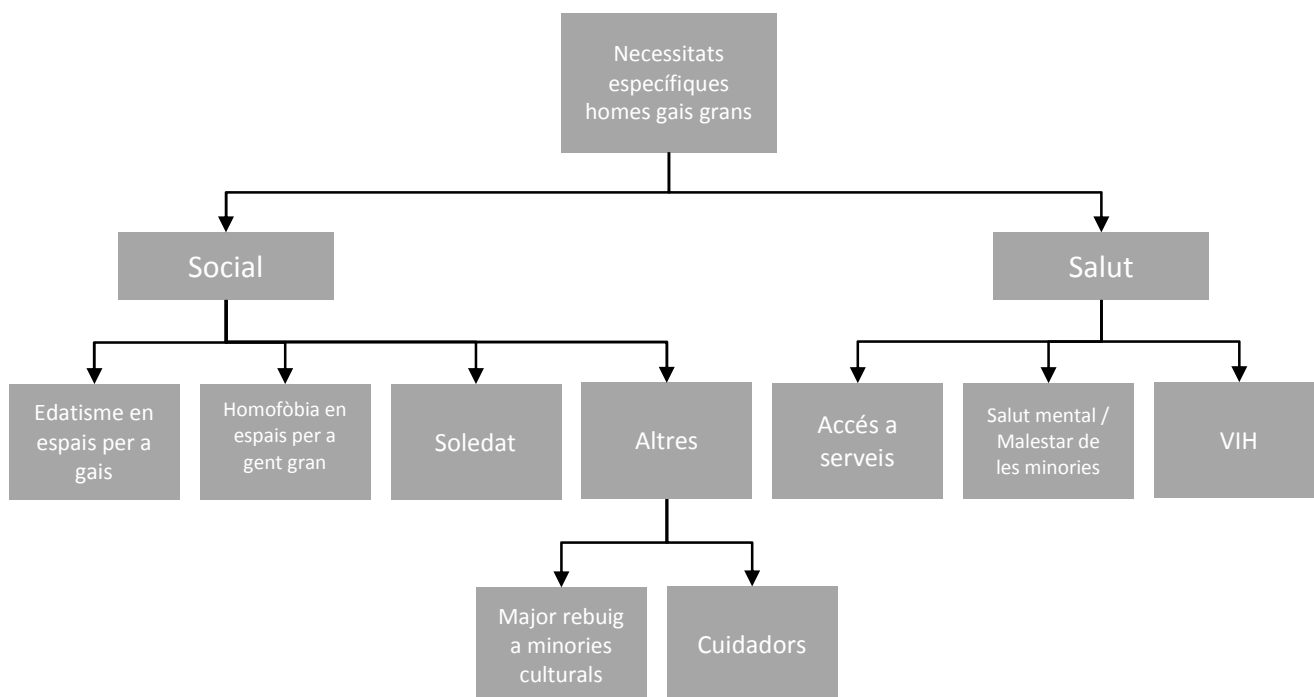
Necessitats específiques homes gais grans

Social

Salut

Edatisme en espais per a gais

Homofòbia en espais per a gent gran

Soledat

Altres

Accés a serveis

Salut mental / Malestar de les minories

VIH

Major rebuig a minories culturals

Cuidadors